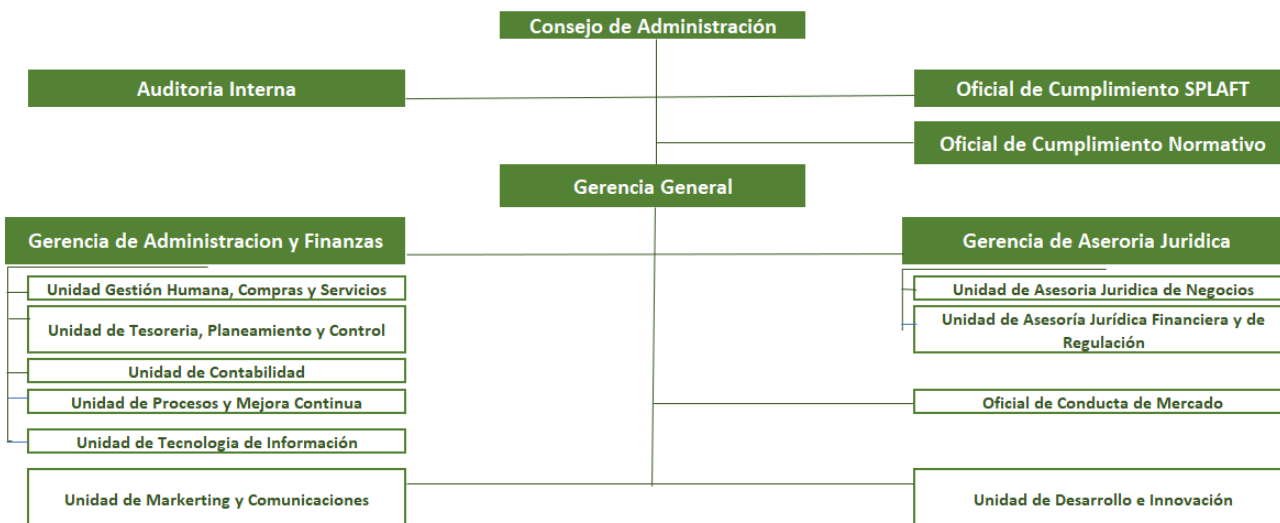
Consejo de Administración

Auditoria Interna

Oficial de Cumplimiento SPLAFT

Oficial de Cumplimiento Normativo

Gerencia General

Gerencia de Administracion y Finanzas

Unidad Gestión Humana, Compras y Servicios

Unidad de Tesoreria, Planeamiento y Control

Unidad de Contabilidad

Unidad de Procesos y Mejora Continua

Unidad de Tecnologia de Información

Gerencia de Aseroria Juridica

Unidad de Asesoria Juridica de Negocios

Unidad de Asesoría Jurídica Financiera y de Regulación

Oficial de Conducta de Mercado

Unidad de Markerting y Comunicaciones

Unidad de Desarrollo e Innovación